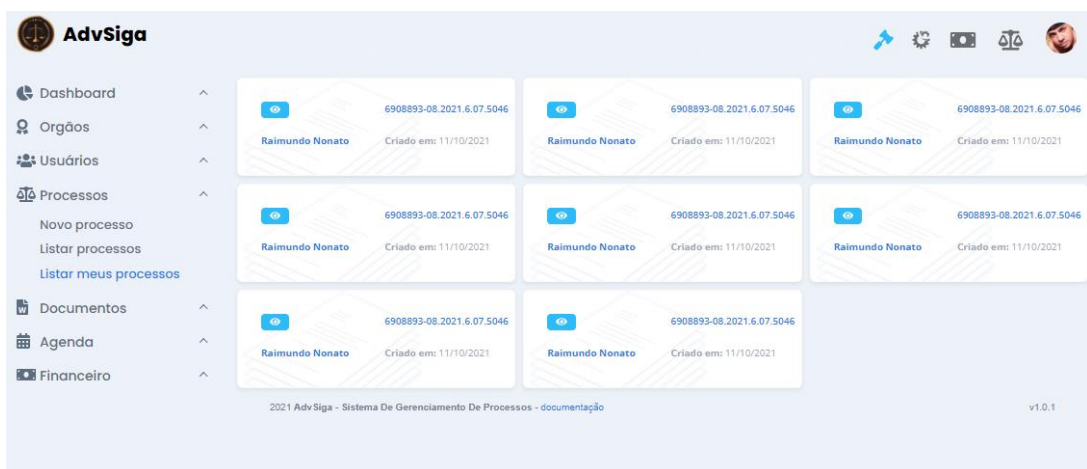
AdvSiga

Dashboard
Orgãos
Usuários
Processos
Novo processo
Listar processos
Listar meus processos
Documentos
Agenda
Financeiro

6908893-08.2021.6.07.5046
Raimundo Nonato
Criado em: 11/10/2021

6908893-08.2021.6.07.5046
Raimundo Nonato
Criado em: 11/10/2021

6908893-08.2021.6.07.5046
Raimundo Nonato
Criado em: 11/10/2021

6908893-08.2021.6.07.5046
Raimundo Nonato
Criado em: 11/10/2021

6908893-08.2021.6.07.5046
Raimundo Nonato
Criado em: 11/10/2021

6908893-08.2021.6.07.5046
Raimundo Nonato
Criado em: 11/10/2021

6908893-08.2021.6.07.5046
Raimundo Nonato
Criado em: 11/10/2021

6908893-08.2021.6.07.5046
Raimundo Nonato
Criado em: 11/10/2021

2021 Adv Siga - Sistema De Gerenciamento De Processos - documentação

v1.0.1